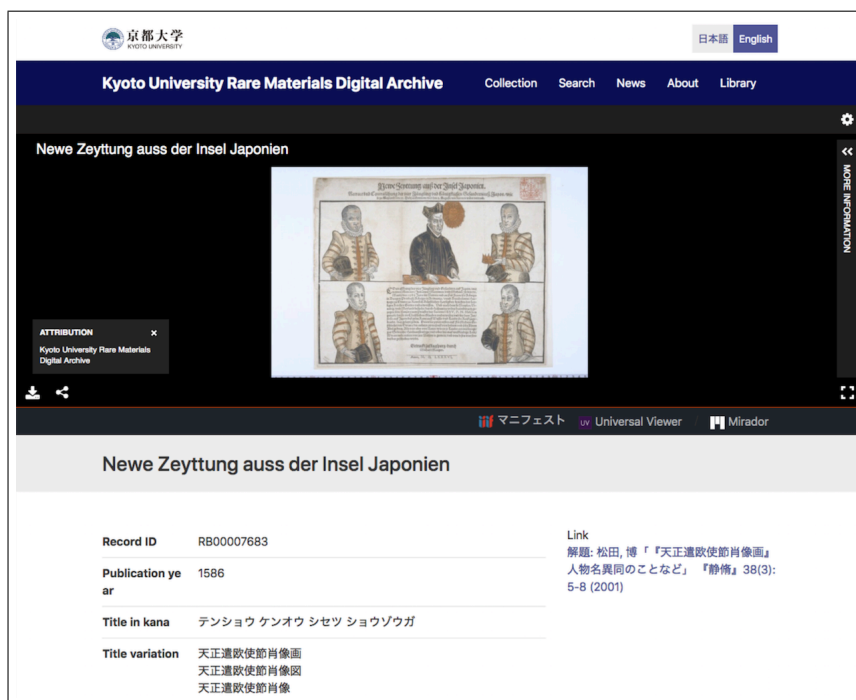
京都大学
KYOTO UNIVERSITY

日本語 English

Kyoto University Rare Materials Digital Archive

Collection Search News About Library

Newe Zeyttung auss der Insel Japonien

Newe Zeyttung auss der Insel Japonien.

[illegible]

MORE INFORMATION

ATTRIBUTION
Kyoto University Rare Materials Digital Archive

マニフェスト Universal Viewer Mirador

Newe Zeyttung auss der Insel Japonien

| | |
|---|---|
| Record ID | RB00007683 |
| Publication year | 1586 |
| Title in kana | テンショウ ケンオウ シセツ ショウゾウガ |
| Title variation | 天正遣欧使節肖像画 天正遣欧使節肖像図 天正遣欧使節肖像 |

Link
解題: 松田, 博「『天正遣欧使節肖像画』人物名異同のことなど」『静脩』38(3): 5-8 (2001)